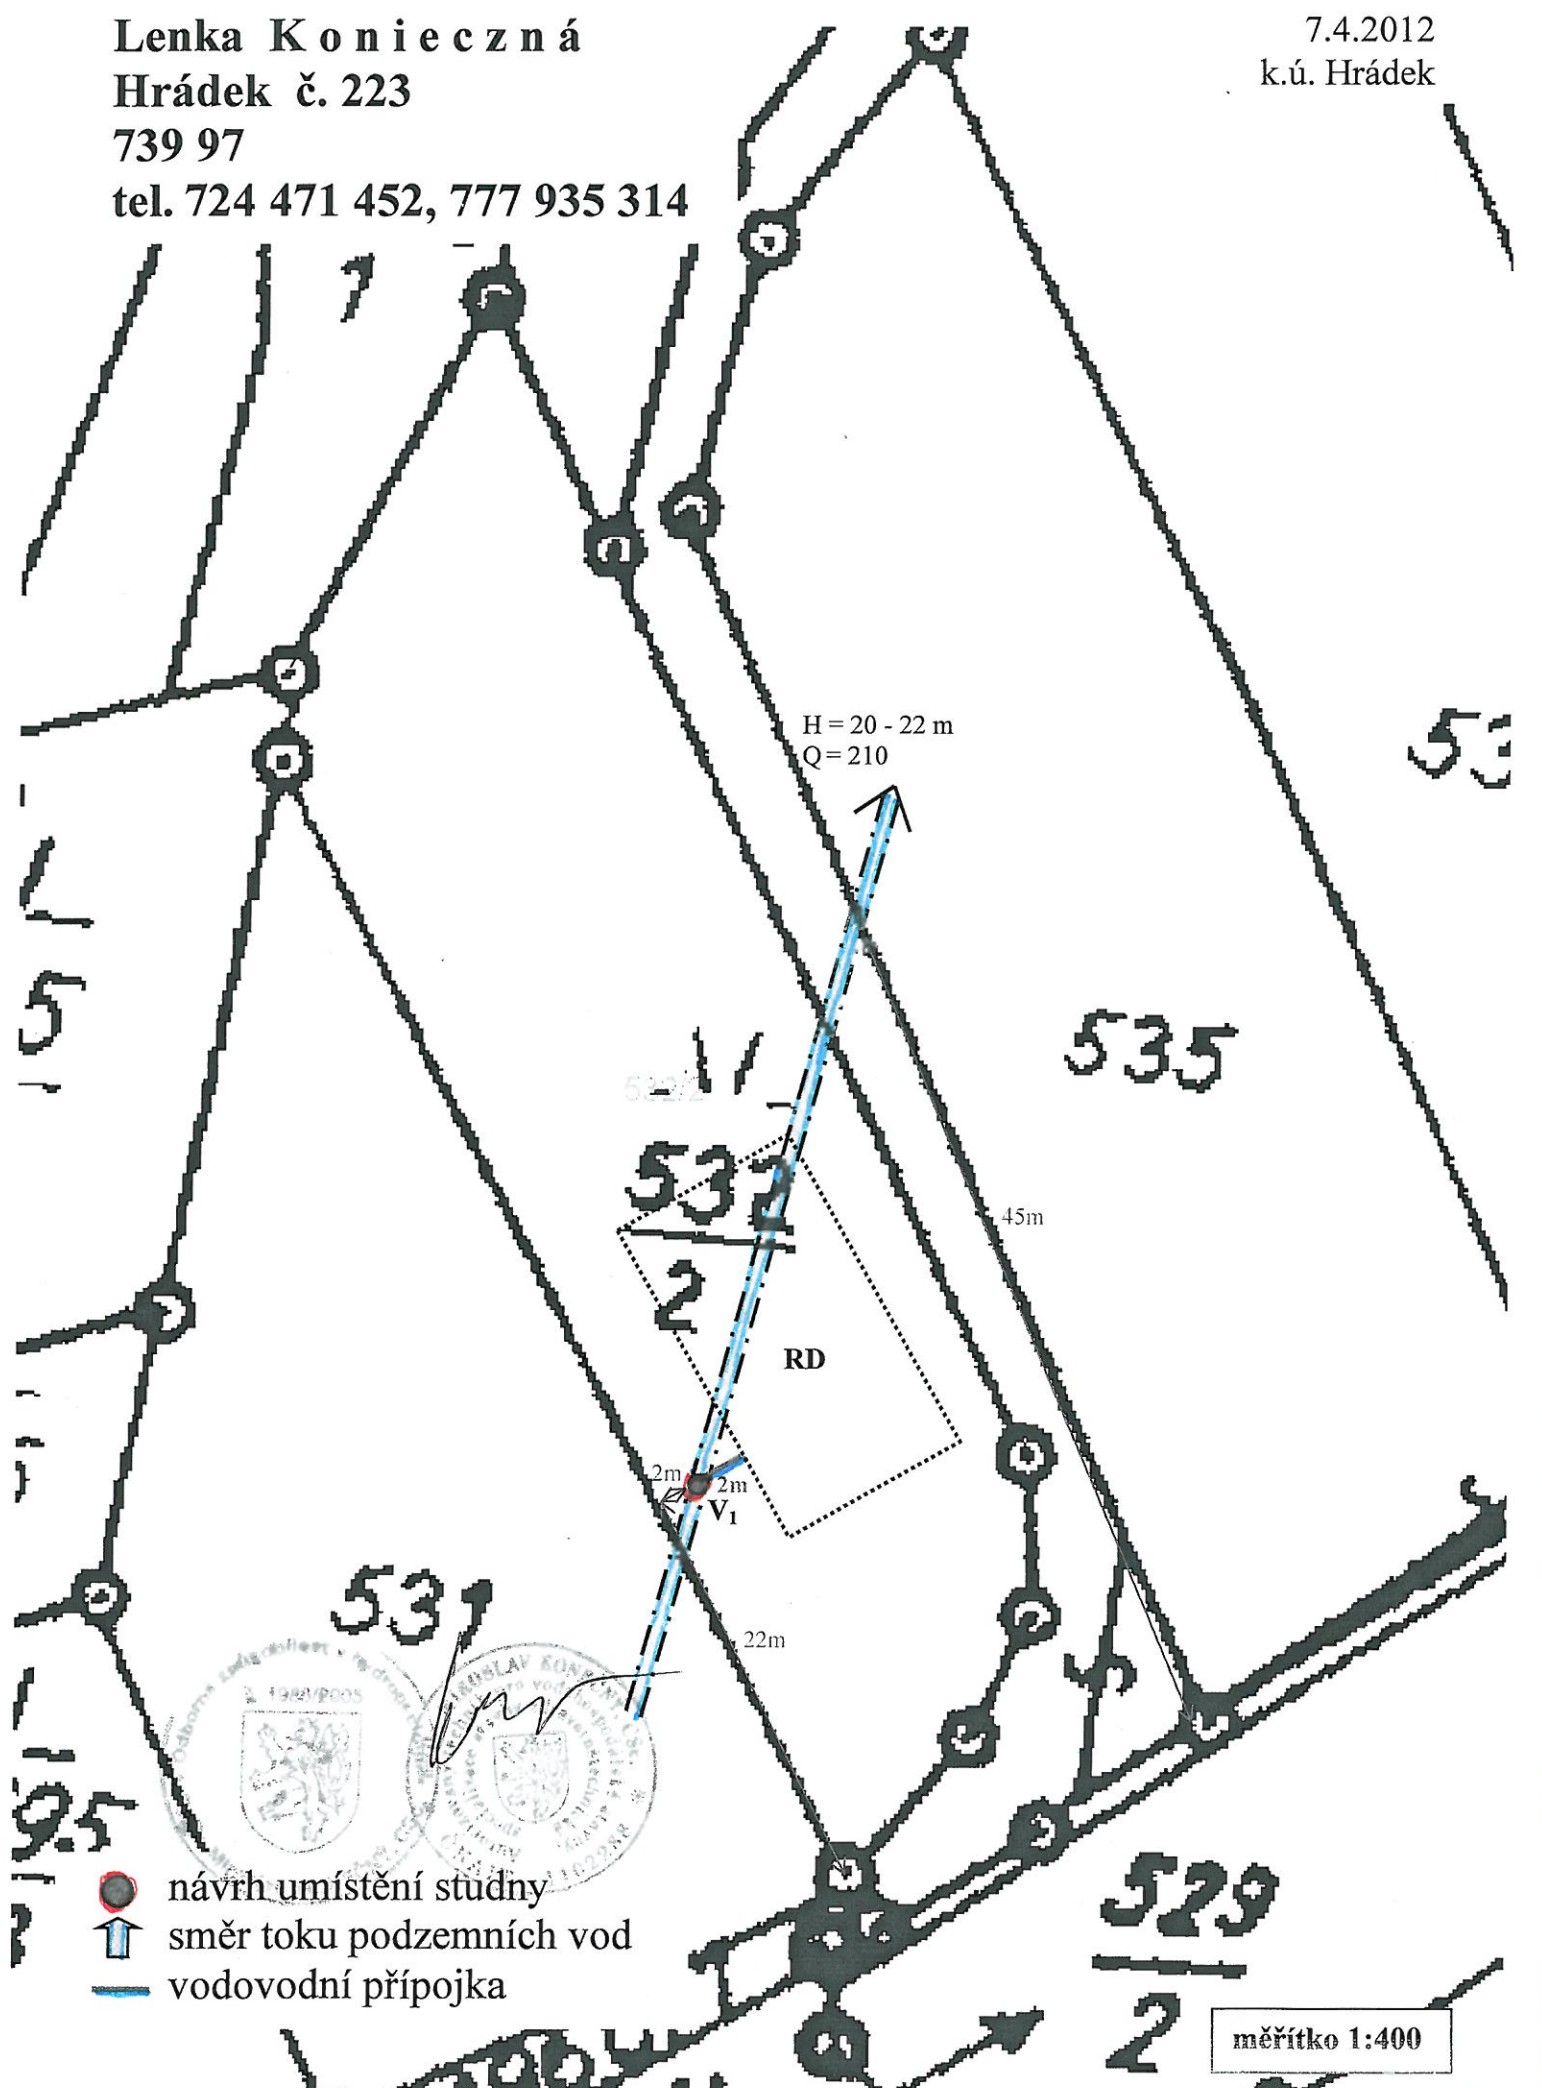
Lenka Konieczná
Hrádek č. 223
739 97
tel. 724 471 452, 777 935 314

7.4.2012
k.ú. Hrádek

7

H = 20 - 22 m
Q = 210

53

5

535

532/2

$\frac{532}{2}$

45m

RD

2m
2m
$V_1$

531

22m

95

$\frac{529}{2}$

návrh umístění studny
směr toku podzemních vod
vodovodní přípojka

měřítko 1:400